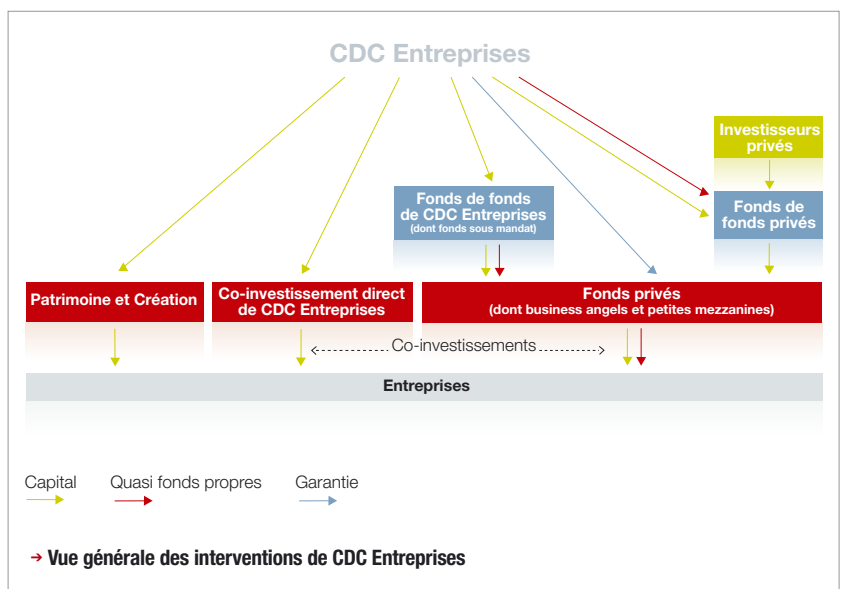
CDC Entreprises

Investisseurs privés

Fonds de fonds de CDC Entreprises
(dont fonds sous mandat)

Fonds de fonds privés

Patrimoine et Création

Co-investissement direct de CDC Entreprises

Fonds privés
(dont business angels et petites mezzanines)

Co-investissements

Entreprises

Capital

Quasi fonds propres

Garantie

→ Vue générale des interventions de CDC Entreprises